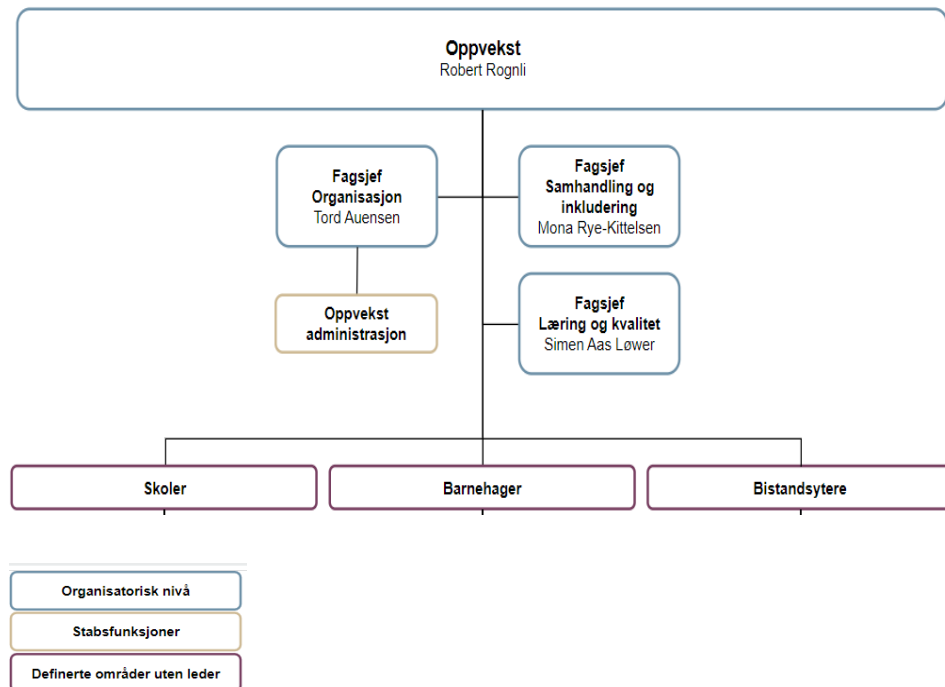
Oppvekst
Robert Rognli

Fagsjef
Organisasjon
Tord Auensen

Fagsjef
Samhandling og inkludering
Mona Rye-Kittelsen

Oppvekst administrasjon

Fagsjef
Læring og kvalitet
Simen Aas Løwer

Skoler

Barnehager

Bistandsytere

Organisatorisk nivå

Stabsfunksjoner

Definerte områder uten leder